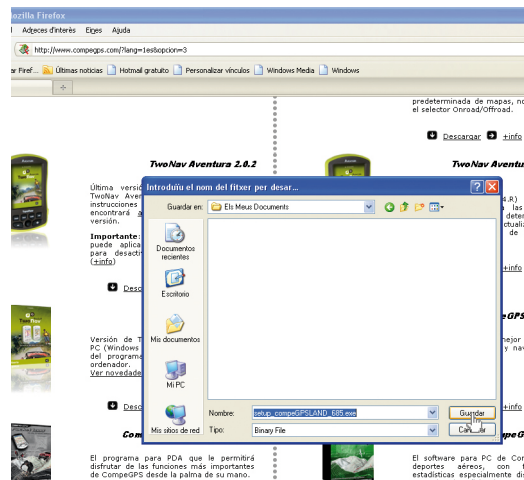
ozilla Firefox

Adreces d'interès Eines Ajuda

http://www.compegps.com/?lang=1es&opcion=3

ar Firef... Últimas noticias Hotmail gratuito Personalizar vínculos Windows Media Windows

predeterminada de mapas, n el selector Onroad/Offroad.

Descargar +info

TwoNav Aventura 2.0.2

TwoNav Aventur

Última versi TwoNav Aven instrucciones encontrará versión.

Importante: puede aplica para desacti (+info)

Desc

Versión de T PC (Windows del programa ordenador. Ver novedade

Desc

Comp

El programa para PDA que le permitirá disfrutar de las funciones más importantes de CompeGPS desde la palma de su mano.

El software para PC de Con deportes aéreos, con t estadísticas especialmente d

Introduïu el nom del fitxer per desar...

Guardar en: Els Meus Documents

Documentos recientes

Escritorio

Mis documentos

Mi PC

Mis sitios de red

Nombre: setup_compeGPSLAND_685.exe

Tipo: Binary File

Guardar

Cancelar